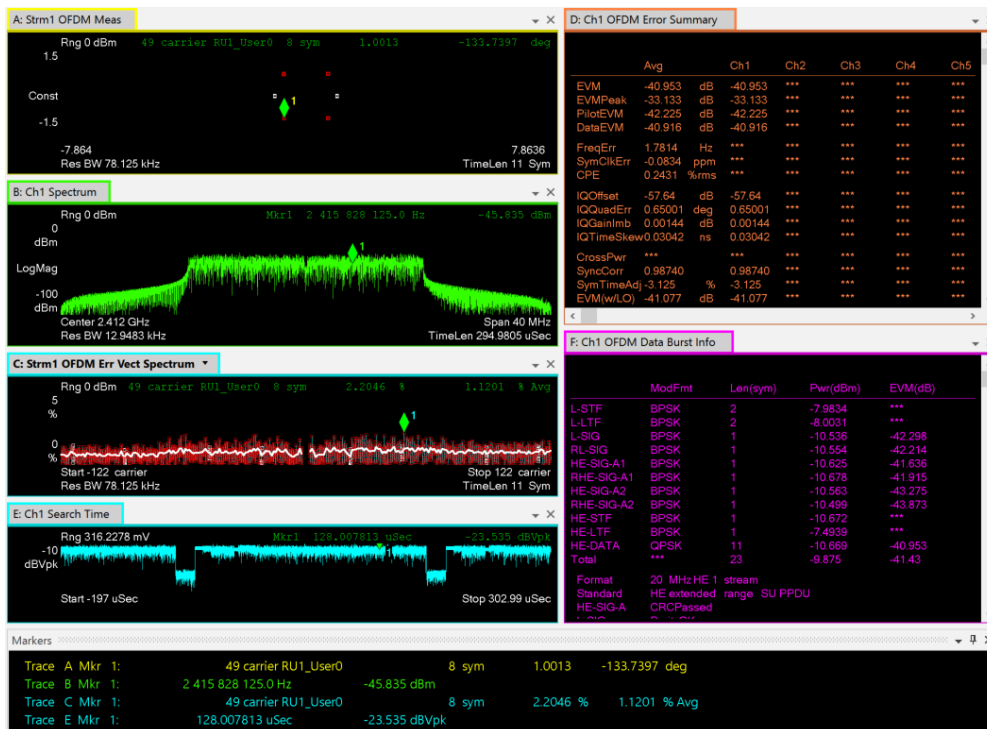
A: Strm1 OFDM Meas

Rng 0 dBm 49 carrier RU1_User0 8 sym 1.0013 -133.7397 deg

1.5

Const

-1.5

1

-7.864 7.8636

Res BW 78.125 kHz TimeLen 11 Sym

B: Ch1 Spectrum

Rng 0 dBm Mkr1 2 415 828 125.0 Hz -45.835 dBm

0 dBm

LogMag

-100 dBm

1

Center 2.412 GHz Span 40 MHz

Res BW 12.9483 kHz TimeLen 294.9805 uSec

C: Strm1 OFDM Err Vect Spectrum

Rng 0 dBm 49 carrier RU1_User0 8 sym 2.2046 % 1.1201 % Avg

5 %

0 %

1

Start -122 carrier Stop 122 carrier

Res BW 78.125 kHz TimeLen 11 Sym

E: Ch1 Search Time

Rng 316.2278 mV Mkr1 128.007813 uSec -23.535 dBVpk

-10 dBVpk

1

Start -197 uSec Stop 302.99 uSec

D: Ch1 OFDM Error Summary

| | Avg | | Ch1 | Ch2 | Ch3 | Ch4 | Ch5 |
|---|---|---|---|---|---|---|---|
| EVM | -40.953 | dB | -40.953 | *** | *** | *** | *** |
| EVMPeak | -33.133 | dB | -33.133 | *** | *** | *** | *** |
| PilotEVM | -42.225 | dB | -42.225 | *** | *** | *** | *** |
| DataEVM | -40.916 | dB | -40.916 | *** | *** | *** | *** |
| FreqErr | 1.7814 | Hz | *** | *** | *** | *** | *** |
| SymClkErr | -0.0834 | ppm | *** | *** | *** | *** | *** |
| CPE | 0.2431 | %rms | *** | *** | *** | *** | *** |
| IQOffset | -57.64 | dB | -57.64 | *** | *** | *** | *** |
| IQQuadErr | 0.65001 | deg | 0.65001 | *** | *** | *** | *** |
| IQGainImb | 0.00144 | dB | 0.00144 | *** | *** | *** | *** |
| IQTimeSkew | 0.03042 | ns | 0.03042 | *** | *** | *** | *** |
| CrossPwr | *** | | *** | *** | *** | *** | *** |
| SyncCorr | 0.98740 | | 0.98740 | *** | *** | *** | *** |
| SymTimeAdj | -3.125 | % | -3.125 | *** | *** | *** | *** |
| EVM(w/LO) | -41.077 | dB | -41.077 | *** | *** | *** | *** |

F: Ch1 OFDM Data Burst Info

| | ModFmt | Len(sym) | Pwr(dBm) | EVM(dB) |
|---|---|---|---|---|
| L-STF | BPSK | 2 | -7.9834 | *** |
| L-LTF | BPSK | 2 | -8.0031 | *** |
| L-SIG | BPSK | 1 | -10.536 | -42.298 |
| RL-SIG | BPSK | 1 | -10.554 | -42.214 |
| HE-SIG-A1 | BPSK | 1 | -10.625 | -41.636 |
| RHE-SIG-A1 | BPSK | 1 | -10.678 | -41.915 |
| HE-SIG-A2 | BPSK | 1 | -10.563 | -43.275 |
| RHE-SIG-A2 | BPSK | 1 | -10.499 | -43.873 |
| HE-STF | BPSK | 1 | -10.672 | *** |
| HE-LTF | BPSK | 1 | -7.4939 | *** |
| HE-DATA | QPSK | 11 | -10.669 | -40.953 |
| Total | *** | 23 | -9.875 | -41.43 |

Format 20 MHz HE 1 stream
Standard HE extended range SU PPDU
HE-SIG-A CRCPassed

Markers

Trace A Mkr 1: 49 carrier RU1_User0 8 sym 1.0013 -133.7397 deg
Trace B Mkr 1: 2 415 828 125.0 Hz -45.835 dBm
Trace C Mkr 1: 49 carrier RU1_User0 8 sym 2.2046 % 1.1201 % Avg
Trace E Mkr 1: 128.007813 uSec -23.535 dBVpk